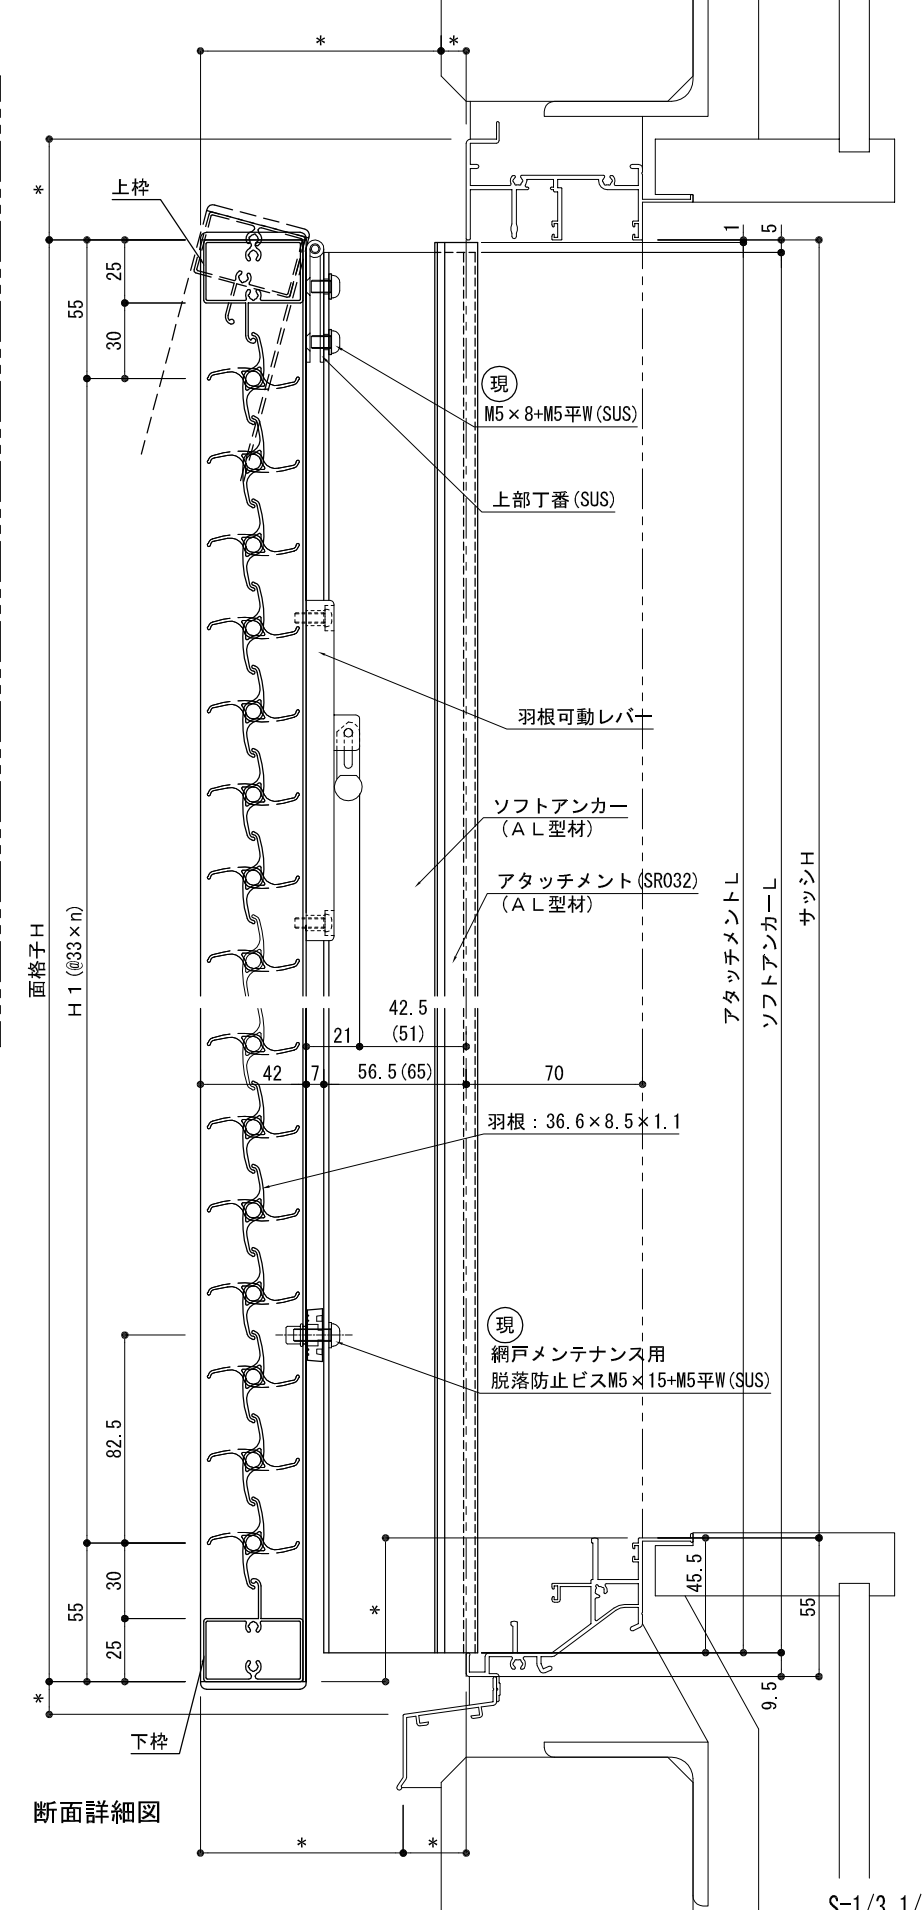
*
*
*
上枠
25
55
30
現
M5×8+M5平W(SUS)
上部丁番(SUS)
1
5
羽根可動レバー
ソフトアンカー
(AL型材)
アタッチメント(SR032)
(AL型材)
アタッチメントL
ソフトアンカーL
サッシH
面格子H
H1(@33×n)
42.5
(51)
21
42
7
56.5(65)
70
羽根：36.6×8.5×1.1
現
網戸メンテナンス用
脱落防止ビスM5×15+M5平W(SUS)
82.5
30
55
25
*
45.5
55
9.5
*
下枠
断面詳細図
*
*
S-1/3.1/